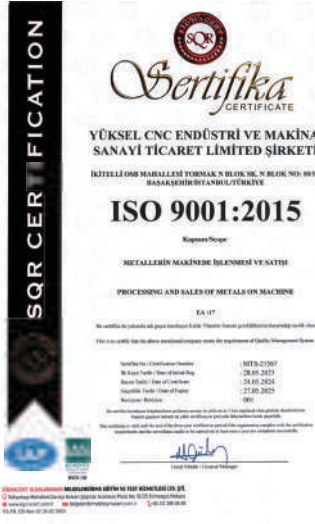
SQR CERTIFICATION

SQR

Sertifika
CERTIFICATE

YÜKSEL CNC ENDÜSTRİ VE MAKİNA SANAYİ TİCARET LİMİTED ŞİRKETİ

İKİTELLİ OSB MAHALLESİ TORNAK N BLOK SK. N BLOK NO: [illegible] BAŞAKŞEHİR/İSTANBUL/TÜRKİYE

ISO 9001:2015

Kapsam/Scope

METALLERİN MAKİNEDE İŞLENMESİ VE SATIŞI

PROCESSING AND SALES OF METALS ON MACHINE

EA 17

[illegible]

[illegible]

Sertifika No / Certification Number : MTS-21307
İlk Kayıt Tarihi / Date of Initial Reg. : 28.05.2023
Basım Tarihi / Date of Certificate : 24.05.2024
Geçerlilik Tarihi / Date of Expiry : 27.05.2025
Revizyon / Revision : 001

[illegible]

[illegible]

Genel Müdür / General Manager

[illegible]